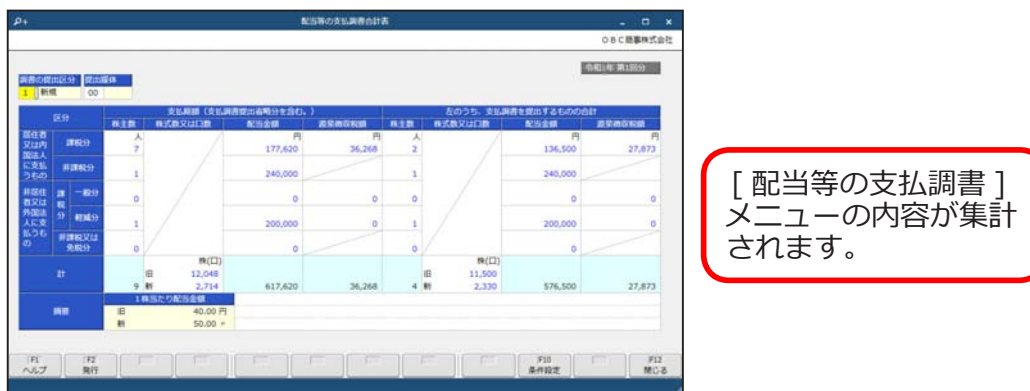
配当等の支払調書合計表

OBC商事株式会社

令和1年 第1回分

調書の提出区分 | 提出媒体
1 新規 | 00

| 区分 | | 支払総額（支払調書提出省略分を含む。）株主数 | 株式数又は口数 | 配当金額 | 源泉徴収税額 | 左のうち、支払調書を提出するものの合計 株主数 | 株式数又は口数 | 配当金額 | 源泉徴収税額 |
|---|---|---|---|---|---|---|---|---|---|
| 居住者又は内国法人に支払うもの | 課税分 | 人 7 | | 円 177,620 | 円 36,268 | 人 2 | | 円 136,500 | 円 27,873 |
| | 非課税分 | 1 | | 240,000 | | 1 | | 240,000 | |
| 非居住者又は外国法人に支払うもの | 課税分 一般分 | 0 | | 0 | 0 | 0 | | 0 | 0 |
| | 課税分 軽減分 | 1 | | 200,000 | 0 | 1 | | 200,000 | 0 |
| | 非課税又は免税分 | 0 | | 0 | | 0 | | 0 | |
| 計 | | 9 | 株(口) 旧 12,048 新 2,714 | 617,620 | 36,268 | 4 | 株(口) 旧 11,500 新 2,330 | 576,500 | 27,873 |
| 摘要 | | 1株当たり配当金額 旧 40.00 円 新 50.00 | | | | | | | |

F1 ヘルプ | F2 発行 | F10 条件設定 | F12 閉じる

[ 配当等の支払調書 ] メニューの内容が集計されます。